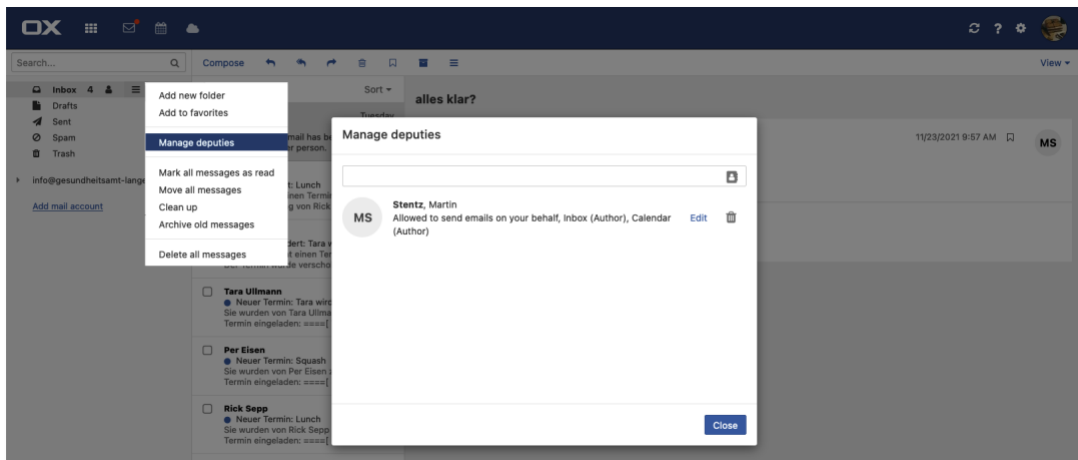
OX

Search...

Compose

View

Inbox 4
Drafts
Sent
Spam
Trash

info@gesundheitsamt-lange

Add mail account

Add new folder
Add to favorites

Manage deputies

Mark all messages as read
Move all messages
Clean up
Archive old messages

Delete all messages

Sort

Tuesday

mail has b
r person.

rt: Lunch
inen Termin
g von Rick

dert: Tara w
t einen Ter
Per Termin wurde verscho

Tara Ullmann
Neuer Termin: Tara wir
Sie wurden von Tara Ullma
Termin eingeladen: ====[

Per Eisen
Neuer Termin: Squash
Sie wurden von Per Eisen
Termin eingeladen: ====[

Rick Sepp
Neuer Termin: Lunch
Sie wurden von Rick Sepp
Termin eingeladen: ====[

alles klar?

11/23/2021 9:57 AM

MS

Manage deputies

MS

Stentz, Martin
Allowed to send emails on your behalf, Inbox (Author), Calendar (Author)

Edit

Close